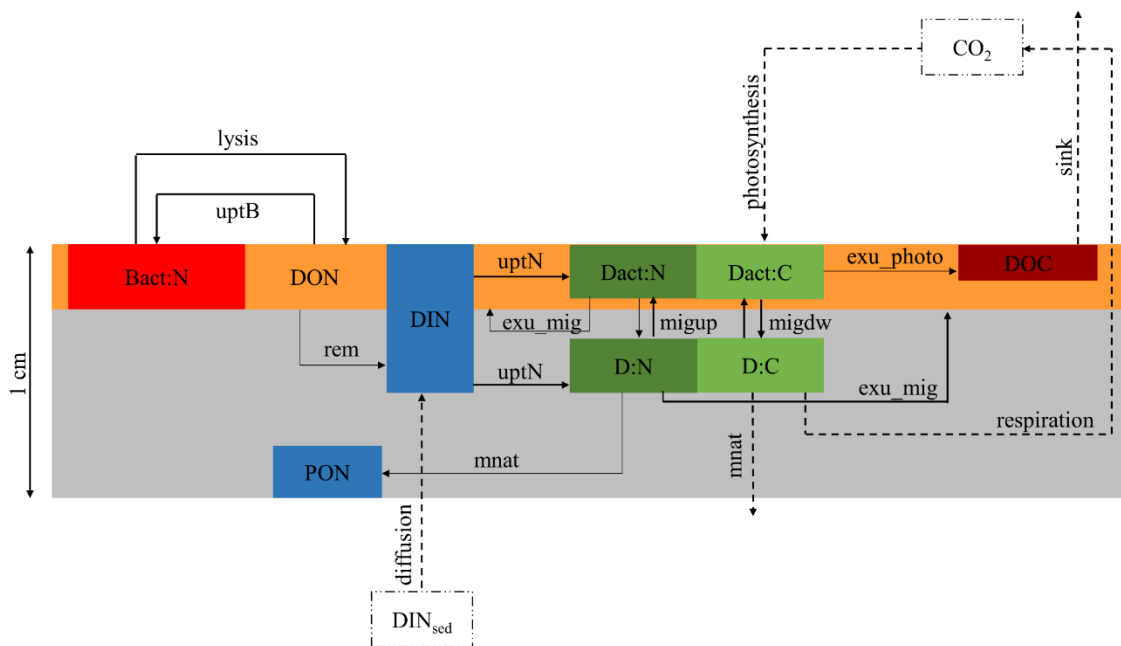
CO$_2$

photosynthesis

sink

lysis

uptB

Bact:N

DON

DIN

uptN

Dact:N

Dact:C

exu_photo

DOC

exu_mig

migup

migdw

rem

uptN

D:N

D:C

exu_mig

1 cm

respiration

mnat

PON

mnat

diffusion

DIN$_{sed}$